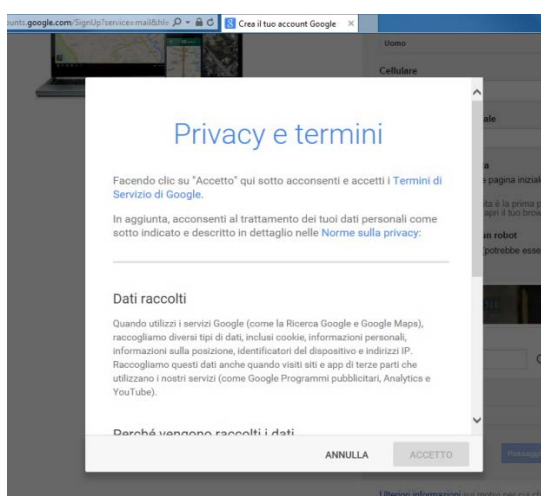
unts.google.com/SignUp?service=mail&hl= Crea il tuo account Google ×

Uomo

Cellulare

ale

a

e pagina inizial

ita è la prima p
apri il tuo brow

an robot
potrebbe esse

Privacy e termini

Facendo clic su "Accetto" qui sotto acconsenti e accetti i Termini di Servizio di Google.

In aggiunta, acconsenti al trattamento dei tuoi dati personali come sotto indicato e descritto in dettaglio nelle Norme sulla privacy:

Dati raccolti

Quando utilizzi i servizi Google (come la Ricerca Google e Google Maps), raccogliamo diversi tipi di dati, inclusi cookie, informazioni personali, informazioni sulla posizione, identificatori del dispositivo e indirizzi IP. Raccogliamo questi dati anche quando visiti siti e app di terze parti che utilizzano i nostri servizi (come Google Programmi pubblicitari, Analytics e YouTube).

Perché vengono raccolti i dati

ANNULLA ACCETTO

Passaggi

Ulteriori informazioni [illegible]